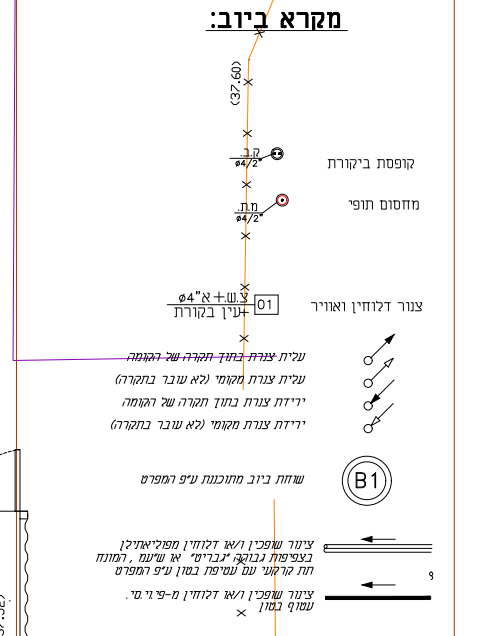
מקרא ביוב:

(37.60)

ק.ב.
ø4/2"

קופסת ביקורת

מ.ת.
ø4/2"

מחסום תופי

צ.ש.+א"ø4
+עין בקורת
01

צנור דלוחין ואוויר

עלית צנרת בתוך תקרה של הקומה

עלית צנרת מקומי (לא עובר בתקרה)

ירידת צנרת בתוך תקרה של הקומה

ירידת צנרת מקומי (לא עובר בתקרה)

B1

שוחת ביוב מתוכננת ע"פ המפרט

צינור שופכין ו/או דלוחין מפוליאתילן בצפיפות גבוהה "גבריט" או ש"ע, המונח תת קרקעי עם עטיפת בטון ע"פ המפרט

9

צינור שופכין ו/או דלוחין מ-פי.וי.סי. עטוף בטון

37.90